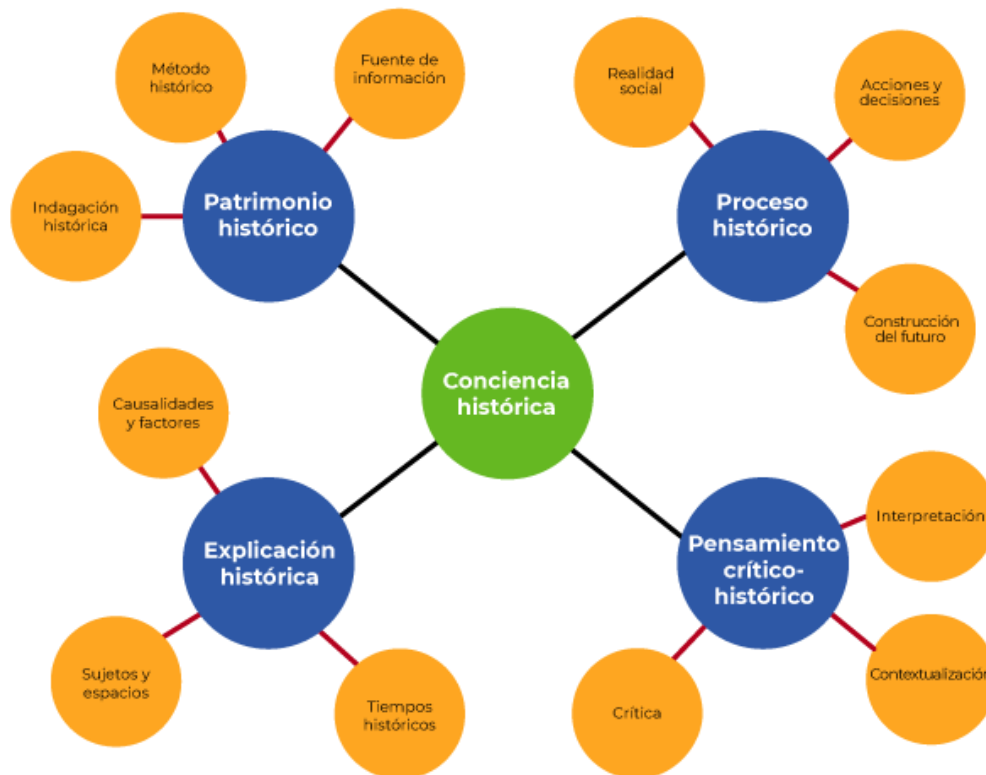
Conciencia histórica

Patrimonio histórico

Método histórico

Fuente de información

Indagación histórica

Proceso histórico

Realidad social

Acciones y decisiones

Construcción del futuro

Explicación histórica

Causalidades y factores

Sujetos y espacios

Tiempos históricos

Pensamiento crítico-histórico

Interpretación

Contextualización

Crítica